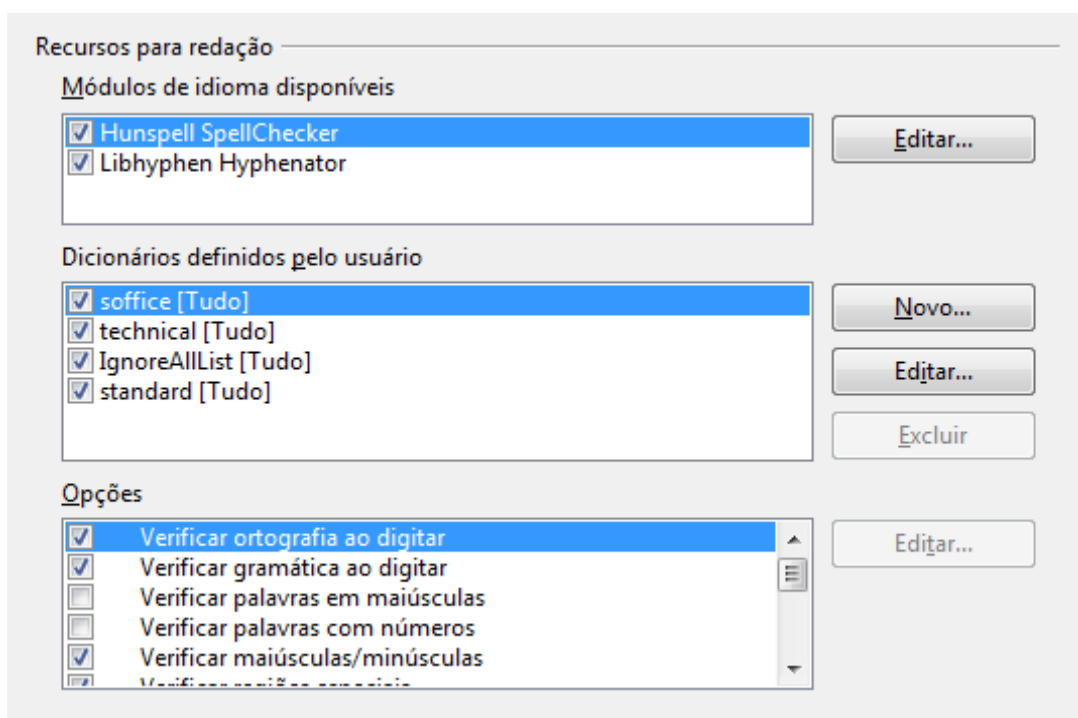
Recursos para redação

Módulos de idioma disponíveis

Hunspell SpellChecker
Libhyphen Hyphenator

Editar...

Dicionários definidos pelo usuário

soffice [Tudo]
technical [Tudo]
IgnoreAllList [Tudo]
standard [Tudo]

Novo...
Editar...
Excluir

Opções

Verificar ortografia ao digitar
Verificar gramática ao digitar
Verificar palavras em maiúsculas
Verificar palavras com números
Verificar maiúsculas/minúsculas
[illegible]

Editar...